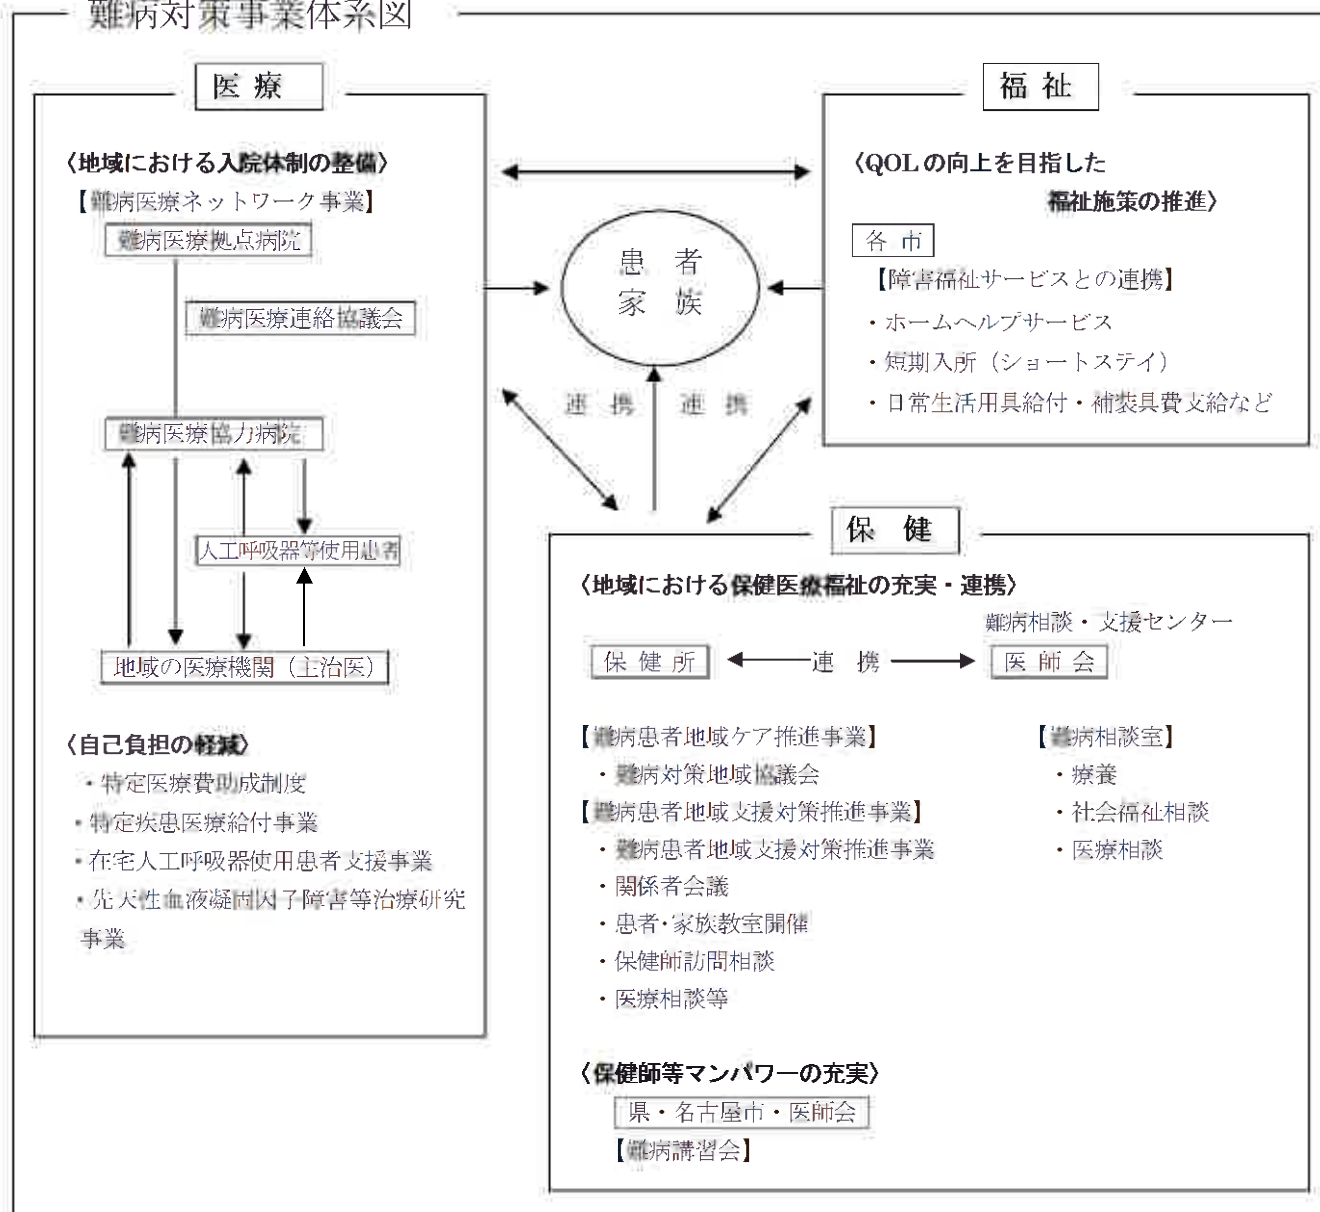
難病対策事業体系図

医療

〈地域における入院体制の整備〉
【難病医療ネットワーク事業】
難病医療拠点病院
難病医療連絡協議会
難病医療協力病院
人工呼吸器等使用患者
地域の医療機関（主治医）

〈自己負担の軽減〉
・特定医療費助成制度
・特定疾患医療給付事業
・在宅人工呼吸器使用患者支援事業
・先天性血液凝固因子障害等治療研究事業

患者
家族

連携　連携

福祉

〈QOLの向上を目指した福祉施策の推進〉
各市
【障害福祉サービスとの連携】
・ホームヘルプサービス
・短期入所（ショートステイ）
・日常生活用具給付・補装具費支給など

保健

〈地域における保健医療福祉の充実・連携〉
難病相談・支援センター
保健所　連携　医師会

【難病患者地域ケア推進事業】
・難病対策地域協議会
【難病患者地域支援対策推進事業】
・難病患者地域支援対策推進事業
・関係者会議
・患者・家族教室開催
・保健師訪問相談
・医療相談等

【難病相談室】
・療養
・社会福祉相談
・医療相談

〈保健師等マンパワーの充実〉
県・名古屋市・医師会
【難病講習会】